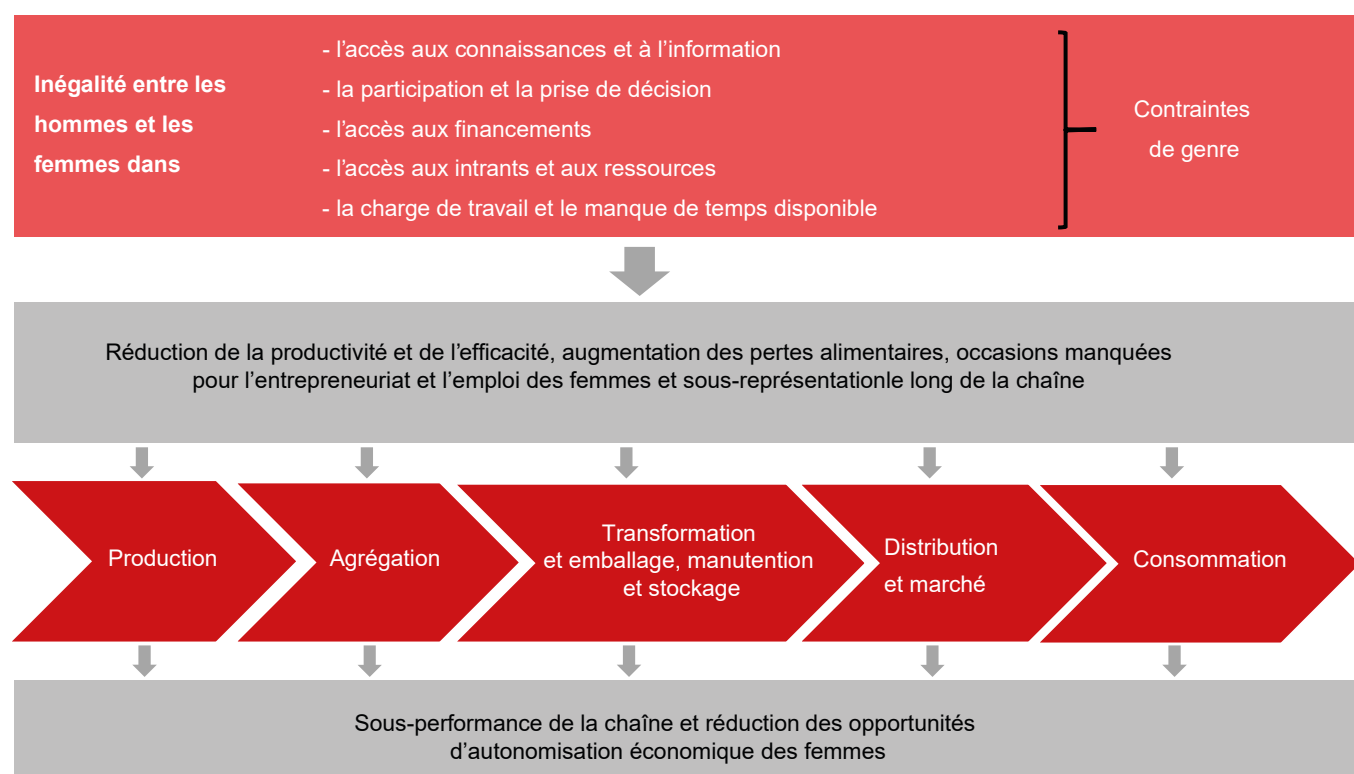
Inégalité entre les hommes et les femmes dans

- l'accès aux connaissances et à l'information
- la participation et la prise de décision
- l'accès aux financements
- l'accès aux intrants et aux ressources
- la charge de travail et le manque de temps disponible

Contraintes de genre

Réduction de la productivité et de l'efficacité, augmentation des pertes alimentaires, occasions manquées pour l'entrepreneuriat et l'emploi des femmes et sous-représentationle long de la chaîne

Production

Agrégation

Transformation et emballage, manutention et stockage

Distribution et marché

Consommation

Sous-performance de la chaîne et réduction des opportunités d'autonomisation économique des femmes